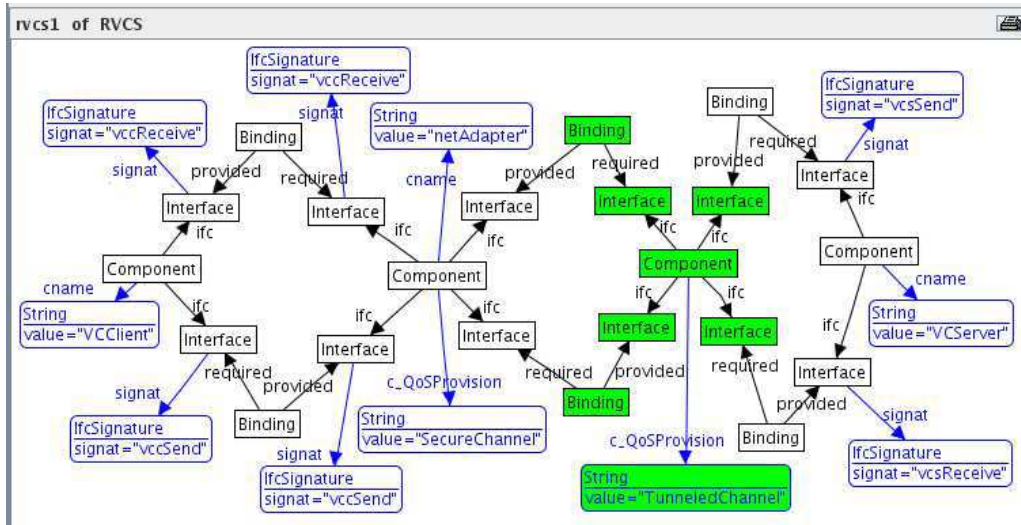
rvcs1 of RVCS

IfcSignature
signat="vccReceive"

IfcSignature
signat="vccReceive"

signat

signat

Binding

provided

required

Interface

Interface

ifc

Component

cname

String
value="VCClient"

ifc

Interface

signat

required

provided

IfcSignature
signat="vccSend"

Binding

Interface

signat

IfcSignature
signat="vccSend"

String
value="netAdapter"

cname

ifc

Component

ifc

ifc

Interface

Interface

c_QoSProvision

String
value="SecureChannel"

Binding

provided

required

Interface

Interface

ifc

Component

ifc

ifc

Interface

Interface

required

provided

Binding

c_QoSProvision

String
value="TunneledChannel"

required

Binding

Binding

provided

required

IfcSignature
signat="vcsSend"

signat

Interface

ifc

Component

cname

String
value="VCServer"

ifc

Interface

provided

signat

IfcSignature
signat="vcsReceive"